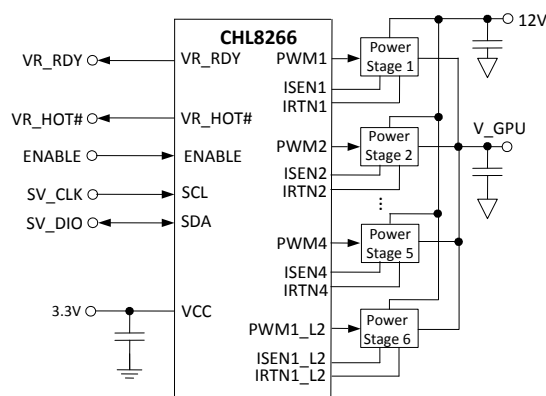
CHL8266

VR_RDY
VR_RDY
VR_HOT#
VR_HOT#
ENABLE
ENABLE
SV_CLK
SCL
SV_DIO
SDA
3.3V
VCC

PWM1
ISEN1
IRTN1
PWM2
ISEN2
IRTN2
PWM4
ISEN4
IRTN4
PWM1_L2
ISEN1_L2
IRTN1_L2

Power Stage 1
Power Stage 2
⋮
Power Stage 5
Power Stage 6

12V
V_GPU